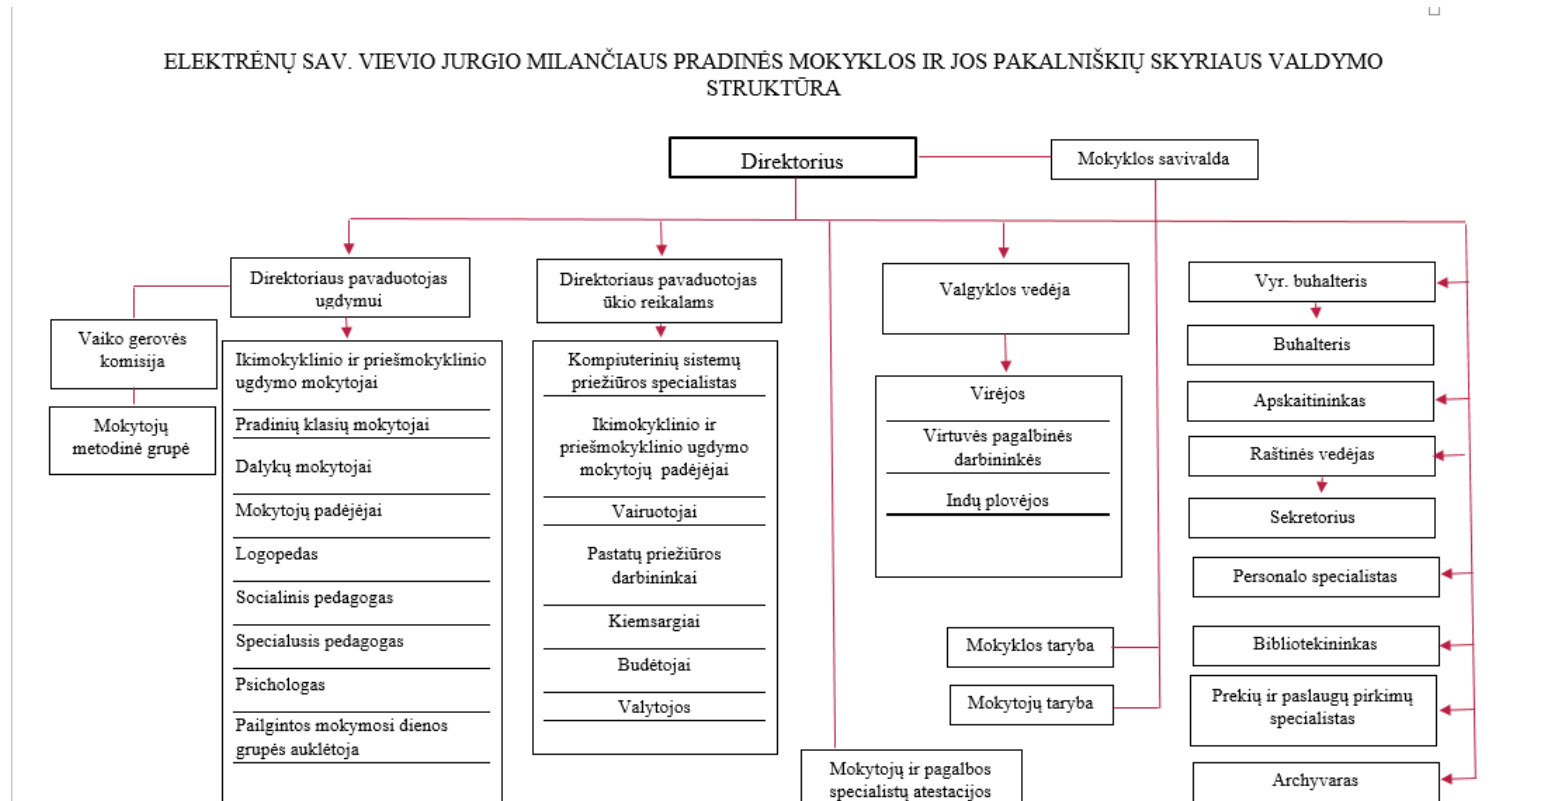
ELEKTRĖNŲ SAV. VIEVIO JURGIO MILANČIAUS PRADINĖS MOKYKLOS IR JOS PAKALNIŠKIŲ SKYRIAUS VALDYMO STRUKTŪRA

Direktorius

Mokyklos savivalda

Direktoriaus pavaduotojas ugdymui

Vaiko gerovės komisija

Mokytojų metodinė grupė

Ikimokyklinio ir priešmokyklinio ugdymo mokytojai

Pradinių klasių mokytojai

Dalykų mokytojai

Mokytojų padėjėjai

Logopedas

Socialinis pedagogas

Specialusis pedagogas

Psichologas

Pailgintos mokymosi dienos grupės auklėtoja

Direktoriaus pavaduotojas ūkio reikalams

Kompiuterinių sistemų priežiūros specialistas

Ikimokyklinio ir priešmokyklinio ugdymo mokytojų padėjėjai

Vairuotojai

Pastatų priežiūros darbininkai

Kiemsargiai

Budėtojai

Valytojos

Mokytojų ir pagalbos specialistų atestacijos

Valgyklos vedėja

Virėjos

Virtuvės pagalbinės darbininkės

Indų plovėjos

Mokyklos taryba

Mokytojų taryba

Vyr. buhalteris

Buhalteris

Apskaitininkas

Raštinės vedėjas

Sekretorius

Personalo specialistas

Bibliotekininkas

Prekių ir paslaugų pirkimų specialistas

Archyvaras